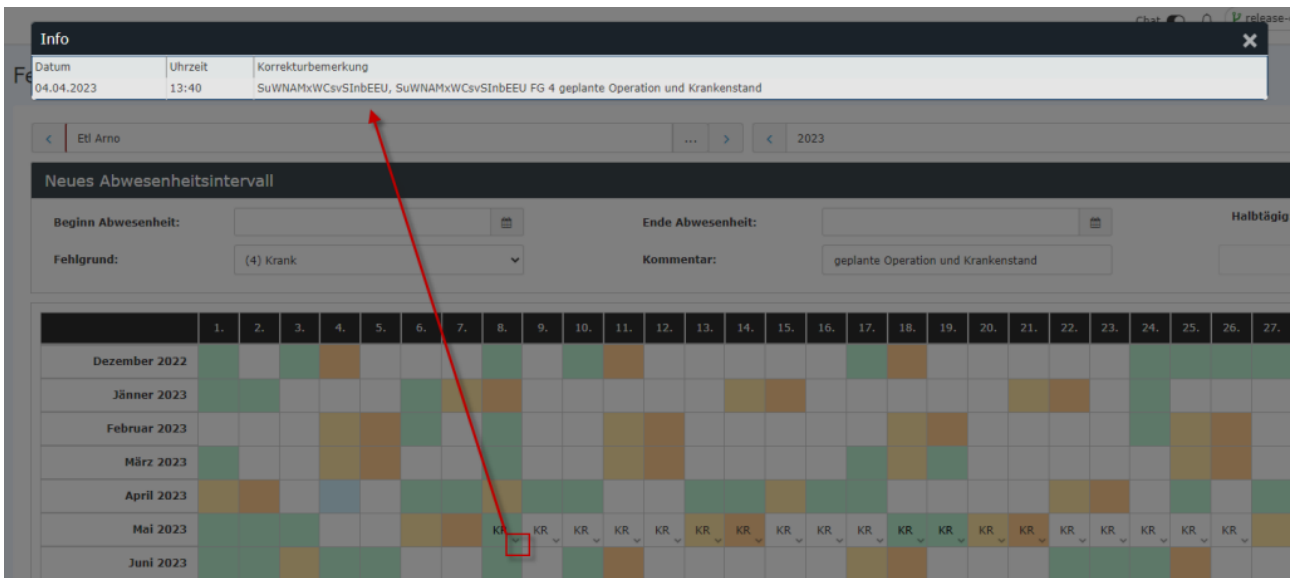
Chat release-

Info

| Datum | Uhrzeit | Korrekturbemerkung |
|---|---|---|
| 04.04.2023 | 13:40 | SuWNAMxWCsvSInbEEU, SuWNAMxWCsvSInbEEU FG 4 geplante Operation und Krankenstand |

Fe

Etl Arno ...

2023

Neues Abwesenheitsintervall

Beginn Abwesenheit:

Ende Abwesenheit:

Halbtägig

Fehlgrund: (4) Krank

Kommentar: geplante Operation und Krankenstand

| | 1. | 2. | 3. | 4. | 5. | 6. | 7. | 8. | 9. | 10. | 11. | 12. | 13. | 14. | 15. | 16. | 17. | 18. | 19. | 20. | 21. | 22. | 23. | 24. | 25. | 26. | 27. |
|---|---|---|---|---|---|---|---|---|---|---|---|---|---|---|---|---|---|---|---|---|---|---|---|---|---|---|---|
| Dezember 2022 | | | | | | | | | | | | | | | | | | | | | | | | | | | |
| Jänner 2023 | | | | | | | | | | | | | | | | | | | | | | | | | | | |
| Februar 2023 | | | | | | | | | | | | | | | | | | | | | | | | | | | |
| März 2023 | | | | | | | | | | | | | | | | | | | | | | | | | | | |
| April 2023 | | | | | | | | | | | | | | | | | | | | | | | | | | | |
| Mai 2023 | | | | | | | | KR | KR | KR | KR | KR | KR | KR | KR | KR | KR | KR | KR | KR | KR | KR | KR | KR | KR | KR | |
| Juni 2023 | | | | | | | | | | | | | | | | | | | | | | | | | | | |